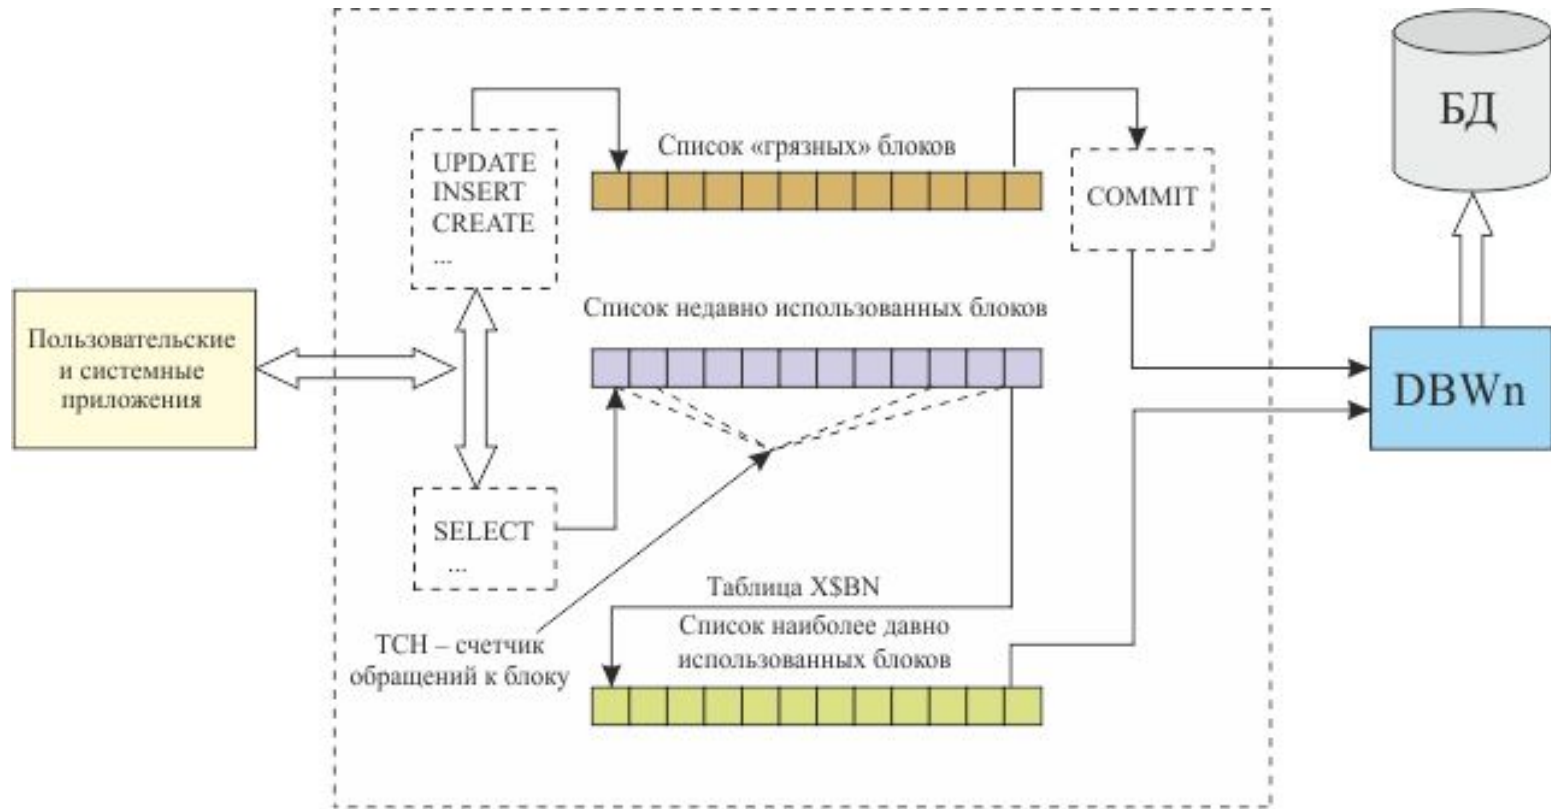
БД

UPDATE
INSERT
CREATE
...

Список «грязных» блоков

COMMIT

Список недавно использованных блоков

Пользовательские и системные приложения

DBWn

SELECT
...

Таблица X$BN

Список наиболее давно использованных блоков

TCH – счетчик обращений к блоку